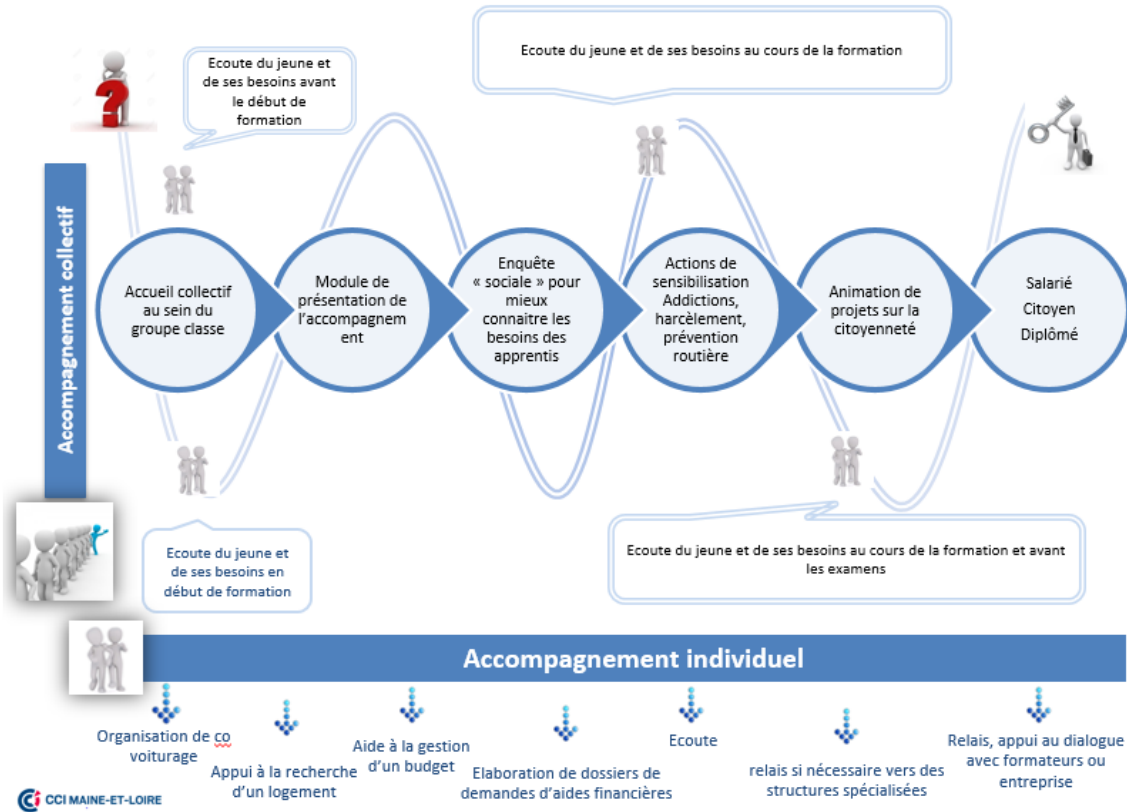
Ecoute du jeune et de ses besoins avant le début de formation

Ecoute du jeune et de ses besoins au cours de la formation

Accompagnement collectif

Accueil collectif au sein du groupe classe

Module de présentation de l'accompagnement

Enquête « sociale » pour mieux connaitre les besoins des apprentis

Actions de sensibilisation Addictions, harcèlement, prévention routière

Animation de projets sur la citoyenneté

Salarié
Citoyen
Diplômé

Ecoute du jeune et de ses besoins en début de formation

Ecoute du jeune et de ses besoins au cours de la formation et avant les examens

Accompagnement individuel

Organisation de co voiturage

Appui à la recherche d'un logement

Aide à la gestion d'un budget

Elaboration de dossiers de demandes d'aides financières

Ecoute

relais si nécessaire vers des structures spécialisées

Relais, appui au dialogue avec formateurs ou entreprise

CCI MAINE-ET-LOIRE